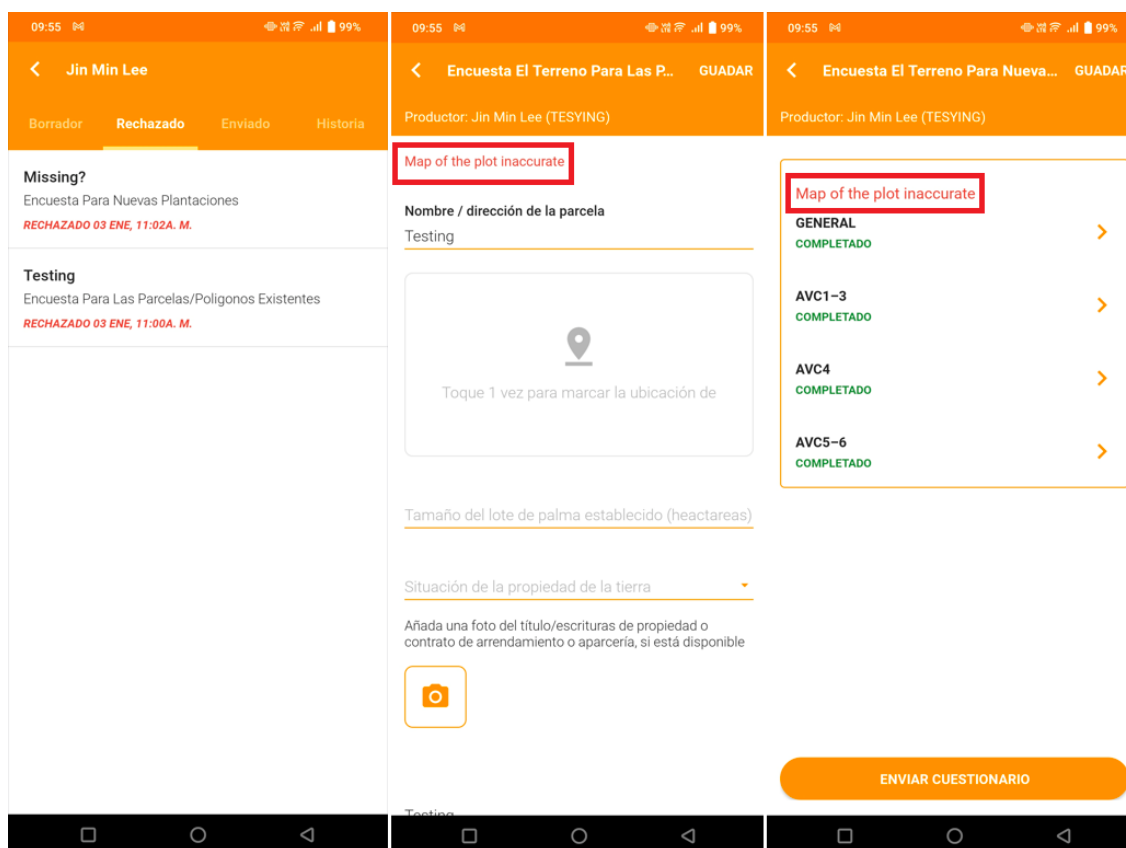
09:55 99%

Jin Min Lee

Borrador Rechazado Enviado Historia

Missing?
Encuesta Para Nuevas Plantaciones
RECHAZADO 03 ENE, 11:02A. M.

Testing
Encuesta Para Las Parcelas/Poligonos Existentes
RECHAZADO 03 ENE, 11:00A. M.

09:55 99%

Encuesta El Terreno Para Las P... GUADAR

Productor: Jin Min Lee (TESYING)

Map of the plot inaccurate

Nombre / dirección de la parcela
Testing

Toque 1 vez para marcar la ubicación de

Tamaño del lote de palma establecido (heactareas)

Situación de la propiedad de la tierra

Añada una foto del título/escrituras de propiedad o contrato de arrendamiento o aparcería, si está disponible

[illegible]

09:55 99%

Encuesta El Terreno Para Nueva... GUADAR

Productor: Jin Min Lee (TESYING)

Map of the plot inaccurate

GENERAL
COMPLETADO

AVC1–3
COMPLETADO

AVC4
COMPLETADO

AVC5–6
COMPLETADO

ENVIAR CUESTIONARIO